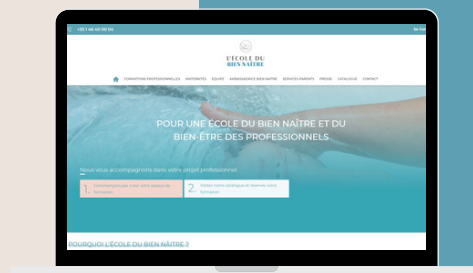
+33 1 46 40 90 04

L'ÉCOLE DU BIEN NAÎTRE

FORMATION PROFESSIONNELLE · MATERNITÉS · ÉQUIPE · NAISSANCE BIEN NAÎTRE · SERVICES PARENTS · PRESSE · CATALOGUE · CONTACT

POUR UNE ÉCOLE DU BIEN NAÎTRE ET DU BIEN-ÊTRE DES PROFESSIONNELS

Nous vous accompagnons dans votre projet professionnel

1. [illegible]

2. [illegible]

POURQUOI L'ÉCOLE DU BIEN NAÎTRE ?